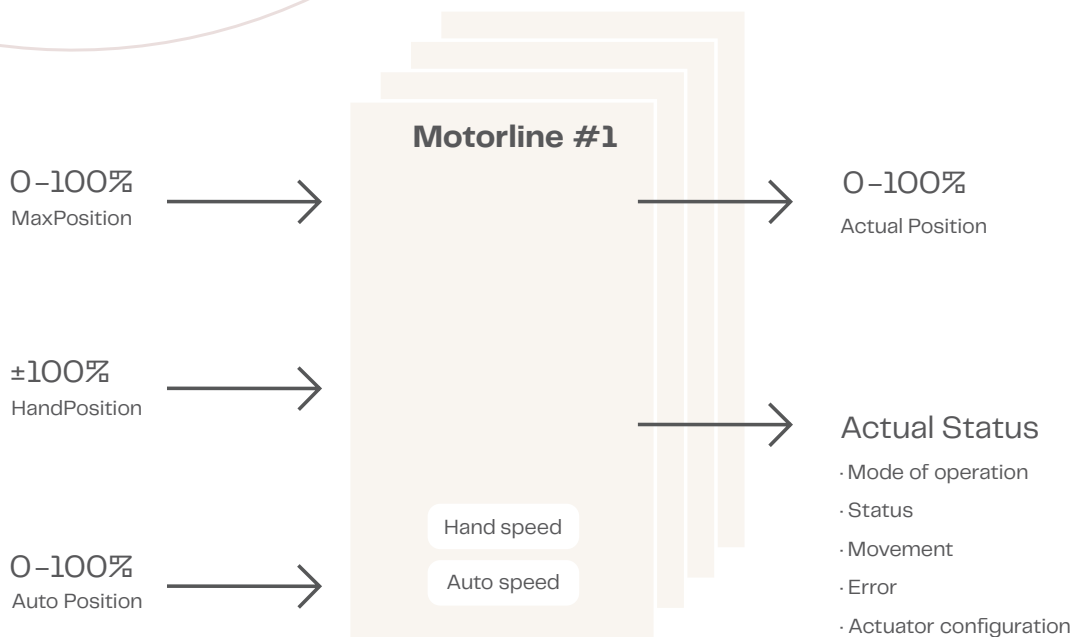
Motorline #1

0–100%
MaxPosition

±100%
HandPosition

0–100%
Auto Position

Hand speed

Auto speed

0–100%
Actual Position

Actual Status
· Mode of operation
· Status
· Movement
· Error
· Actuator configuration